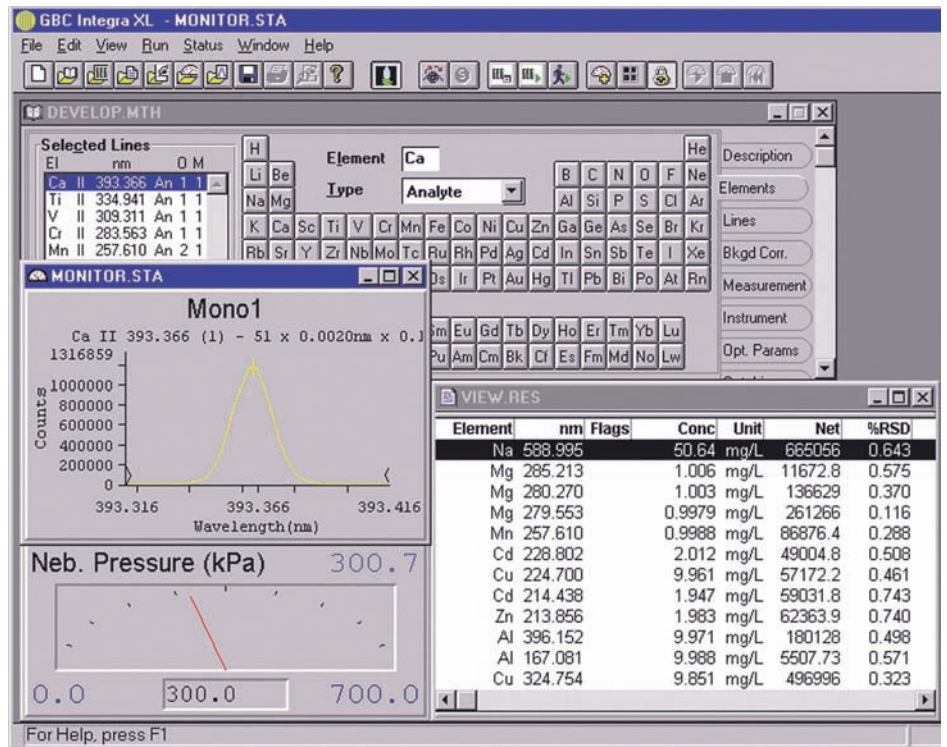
GBC Integra XL - MONITOR.STA

File Edit View Run Status Window Help

DEVELOP.MTH

Selected Lines
El nm O M
Ca II 393.366 An 1 1
Ti II 334.941 An 1 1
V II 309.311 An 1 1
Cr II 283.563 An 1 1
Mn II 257.610 An 2 1

Element Ca
Type Analyte

H He
Li Be B C N O F Ne
Na Mg Al Si P S Cl Ar
K Ca Sc Ti V Cr Mn Fe Co Ni Cu Zn Ga Ge As Se Br Kr
Rb Sr Y Zr Nb Mo Tc Ru Rh Pd Ag Cd In Sn Sb Te I Xe
Os Ir Pt Au Hg Tl Pb Bi Po At Rn
Sm Eu Gd Tb Dy Ho Er Tm Yb Lu
Pu Am Cm Bk Cf Es Fm Md No Lw

Description
Elements
Lines
Bkgd Corr.
Measurement
Instrument
Opt. Params

MONITOR.STA

Mono1

Ca II 393.366 (1) - 51 x 0.0020nm x 0.1
1316859
1000000
800000
600000
400000
200000
0
Counts
393.316 393.366 393.416
Wavelength(nm)

Neb. Pressure (kPa) 300.7

0.0 300.0 700.0

VIEW.RES

| Element | nm | Flags | Conc | Unit | Net | %RSD |
|---|---|---|---|---|---|---|
| Na | 588.995 | | 50.64 | mg/L | 665056 | 0.643 |
| Mg | 285.213 | | 1.006 | mg/L | 11672.8 | 0.575 |
| Mg | 280.270 | | 1.003 | mg/L | 136629 | 0.370 |
| Mg | 279.553 | | 0.9979 | mg/L | 261266 | 0.116 |
| Mn | 257.610 | | 0.9988 | mg/L | 86876.4 | 0.288 |
| Cd | 228.802 | | 2.012 | mg/L | 49004.8 | 0.508 |
| Cu | 224.700 | | 9.961 | mg/L | 57172.2 | 0.461 |
| Cd | 214.438 | | 1.947 | mg/L | 59031.8 | 0.743 |
| Zn | 213.856 | | 1.983 | mg/L | 62363.9 | 0.740 |
| Al | 396.152 | | 9.971 | mg/L | 180128 | 0.498 |
| Al | 167.081 | | 9.988 | mg/L | 5507.73 | 0.571 |
| Cu | 324.754 | | 9.851 | mg/L | 496996 | 0.323 |

For Help, press F1